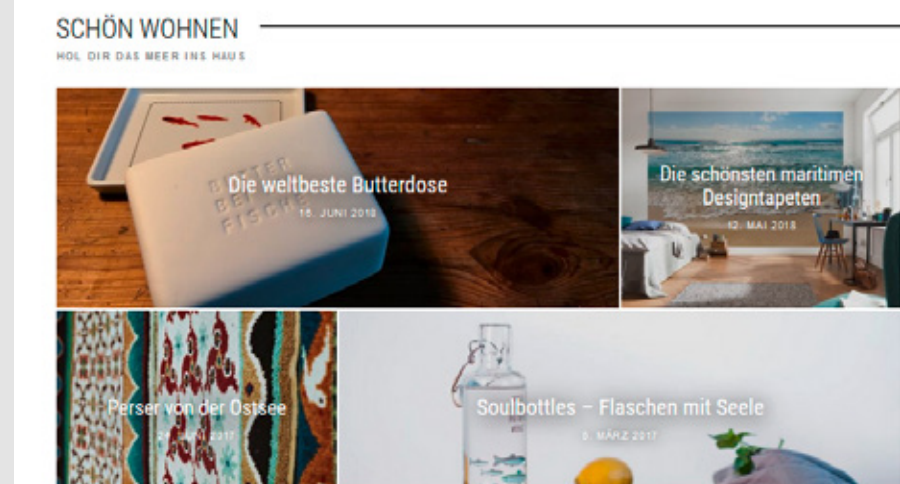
SCHÖN WOHNEN

HOL DIR DAS MEER INS HAUS

BUTTER BEI DIE FISCHE

Die weltbeste Butterdose

16. JUNI 2018

Die schönsten maritimen Designtapeten

12. MAI 2018

Perser von der Ostsee

24. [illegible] 2017

Soulbottles – Flaschen mit Seele

5. MÄRZ 2017